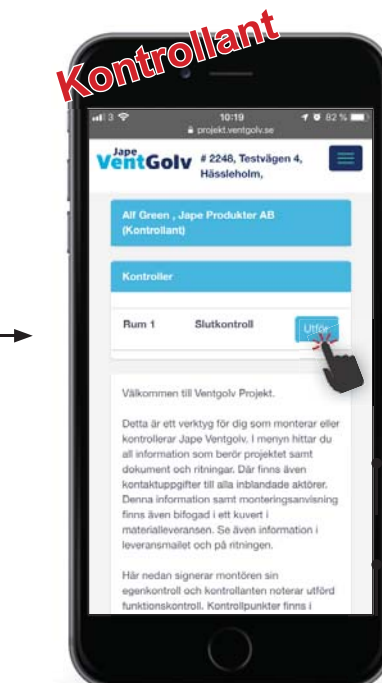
Kontrollant

3 10:19 82 %
projekt.ventgolv.se

Jape VentGolv # 2248, Testvägen 4, Hässleholm,

Alf Green , Jape Produkter AB (Kontrollant)

Kontroller

Rum 1 Slutkontroll Utför

Välkommen till Ventgolv Projekt.

Detta är ett verktyg för dig som monterar eller kontrollerar Jape Ventgolv. I menyn hittar du all information som berör projektet samt dokument och ritningar. Där finns även kontaktuppgifter till alla inblandade aktörer. Denna information samt monteringsanvisning finns även bifogad i ett kuvert i materialleveransen. Se även information i leveransmailet och på ritningen.

Här nedan signerar montören sin egenkontroll och kontrollanten noterar utförd funktionskontroll. Kontrollpunkter finns i